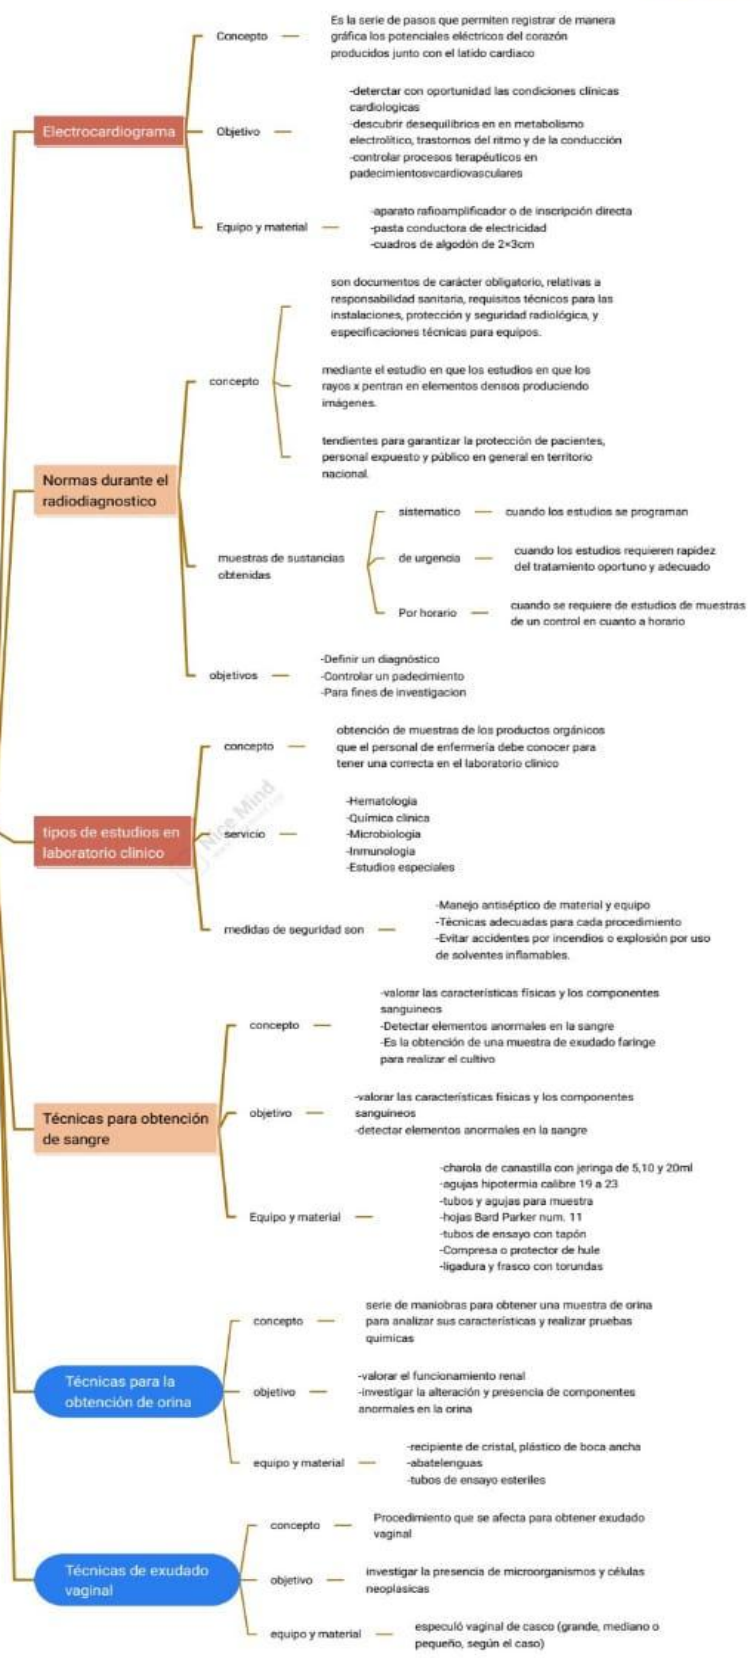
Electrocardiograma

Concepto — Es la serie de pasos que permiten registrar de manera gráfica los potenciales eléctricos del corazón producidos junto con el latido cardiaco

Objetivo — -deterctar con oportunidad las condiciones clínicas cardiologicas
-descubrir desequilibrios en en metabolismo electrolítico, trastornos del ritmo y de la conducción
-controlar procesos terapéuticos en padecimientosvcardiovasculares

Equipo y material — -aparato rafioamplificador o de inscripción directa
-pasta conductora de electricidad
-cuadros de algodón de 2×3cm

Normas durante el radiodiagnostico

concepto — son documentos de carácter obligatorio, relativas a responsabilidad sanitaria, requisitos técnicos para las instalaciones, protección y seguridad radiológica, y especificaciones técnicas para equipos.

mediante el estudio en que los estudios en que los rayos x pentran en elementos densos produciendo imágenes.

tendientes para garantizar la protección de pacientes, personal expuesto y público en general en territorio nacional.

muestras de sustancias obtenidas

sistematico — cuando los estudios se programan

de urgencia — cuando los estudios requieren rapidez del tratamiento oportuno y adecuado

Por horario — cuando se requiere de estudios de muestras de un control en cuanto a horario

objetivos — -Definir un diagnóstico
-Controlar un padecimiento
-Para fines de investigacion

tipos de estudios en laboratorio clinico

concepto — obtención de muestras de los productos orgánicos que el personal de enfermería debe conocer para tener una correcta en el laboratorio clínico

servicio — -Hematologia
-Química clínica
-Microbiologia
-Inmunologia
-Estudios especiales

Nice Mind

medidas de seguridad son — -Manejo antiséptico de material y equipo
-Técnicas adecuadas para cada procedimiento
-Evitar accidentes por incendios o explosión por uso de solventes inflamables.

Técnicas para obtención de sangre

concepto — -valorar las características físicas y los componentes sanguineos
-Detectar elementos anormales en la sangre
-Es la obtención de una muestra de exudado faringe para realizar el cultivo

objetivo — -valorar las características físicas y los componentes sanguineos
-detectar elementos anormales en la sangre

Equipo y material — -charola de canastilla con jeringa de 5,10 y 20ml
-agujas hipotermia calibre 19 a 23
-tubos y agujas para muestra
-hojas Bard Parker num. 11
-tubos de ensayo con tapón
-Compresa o protector de hule
-ligadura y frasco con torundas

Técnicas para la obtención de orina

concepto — serie de maniobras para obtener una muestra de orina para analizar sus características y realizar pruebas quimicas

objetivo — -valorar el funcionamiento renal
-investigar la alteración y presencia de componentes anormales en la orina

equipo y material — -recipiente de cristal, plástico de boca ancha
-abatelenguas
-tubos de ensayo esteriles

Técnicas de exudado vaginal

concepto — Procedimiento que se afecta para obtener exudado vaginal

objetivo — investigar la presencia de microorganismos y células neoplasicas

equipo y material — especuló vaginal de casco (grande, mediano o pequeño, según el caso)